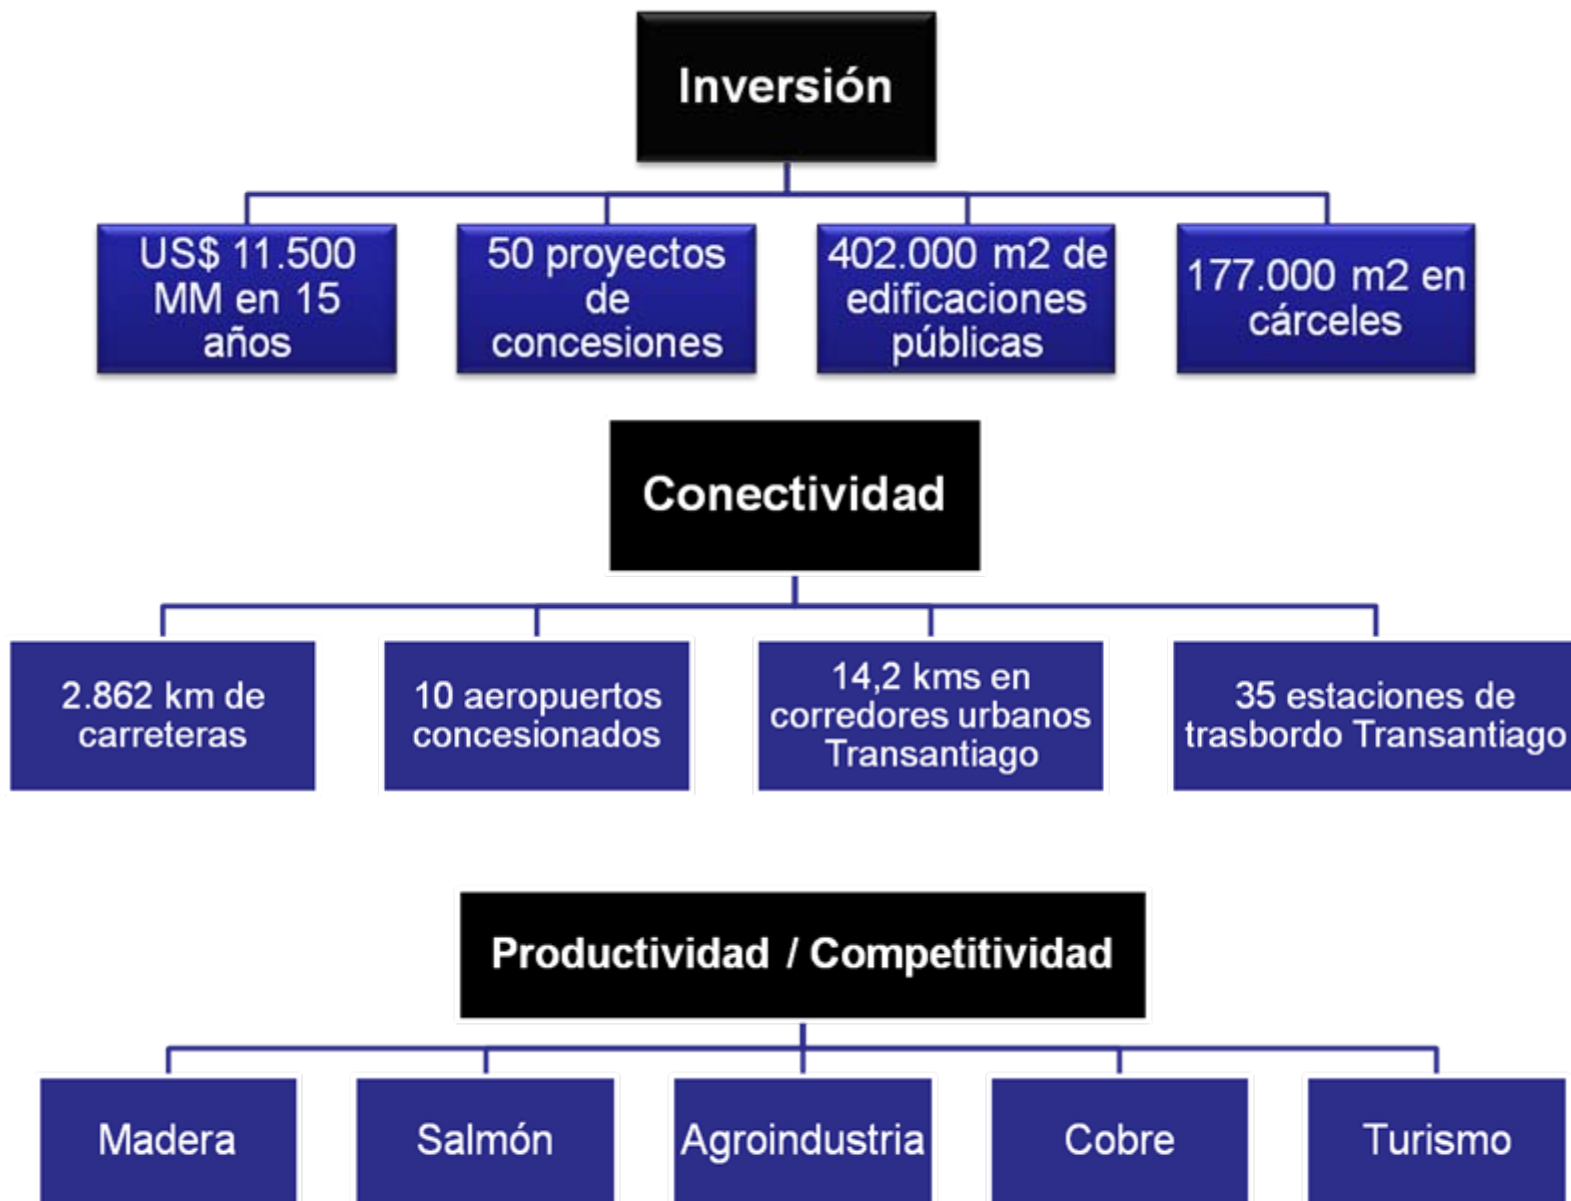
Inversión

US$ 11.500 MM en 15 años

50 proyectos de concesiones

402.000 m2 de edificaciones públicas

177.000 m2 en cárceles

Conectividad

2.862 km de carreteras

10 aeropuertos concesionados

14,2 kms en corredores urbanos Transantiago

35 estaciones de trasbordo Transantiago

Productividad / Competitividad

Madera

Salmón

Agroindustria

Cobre

Turismo